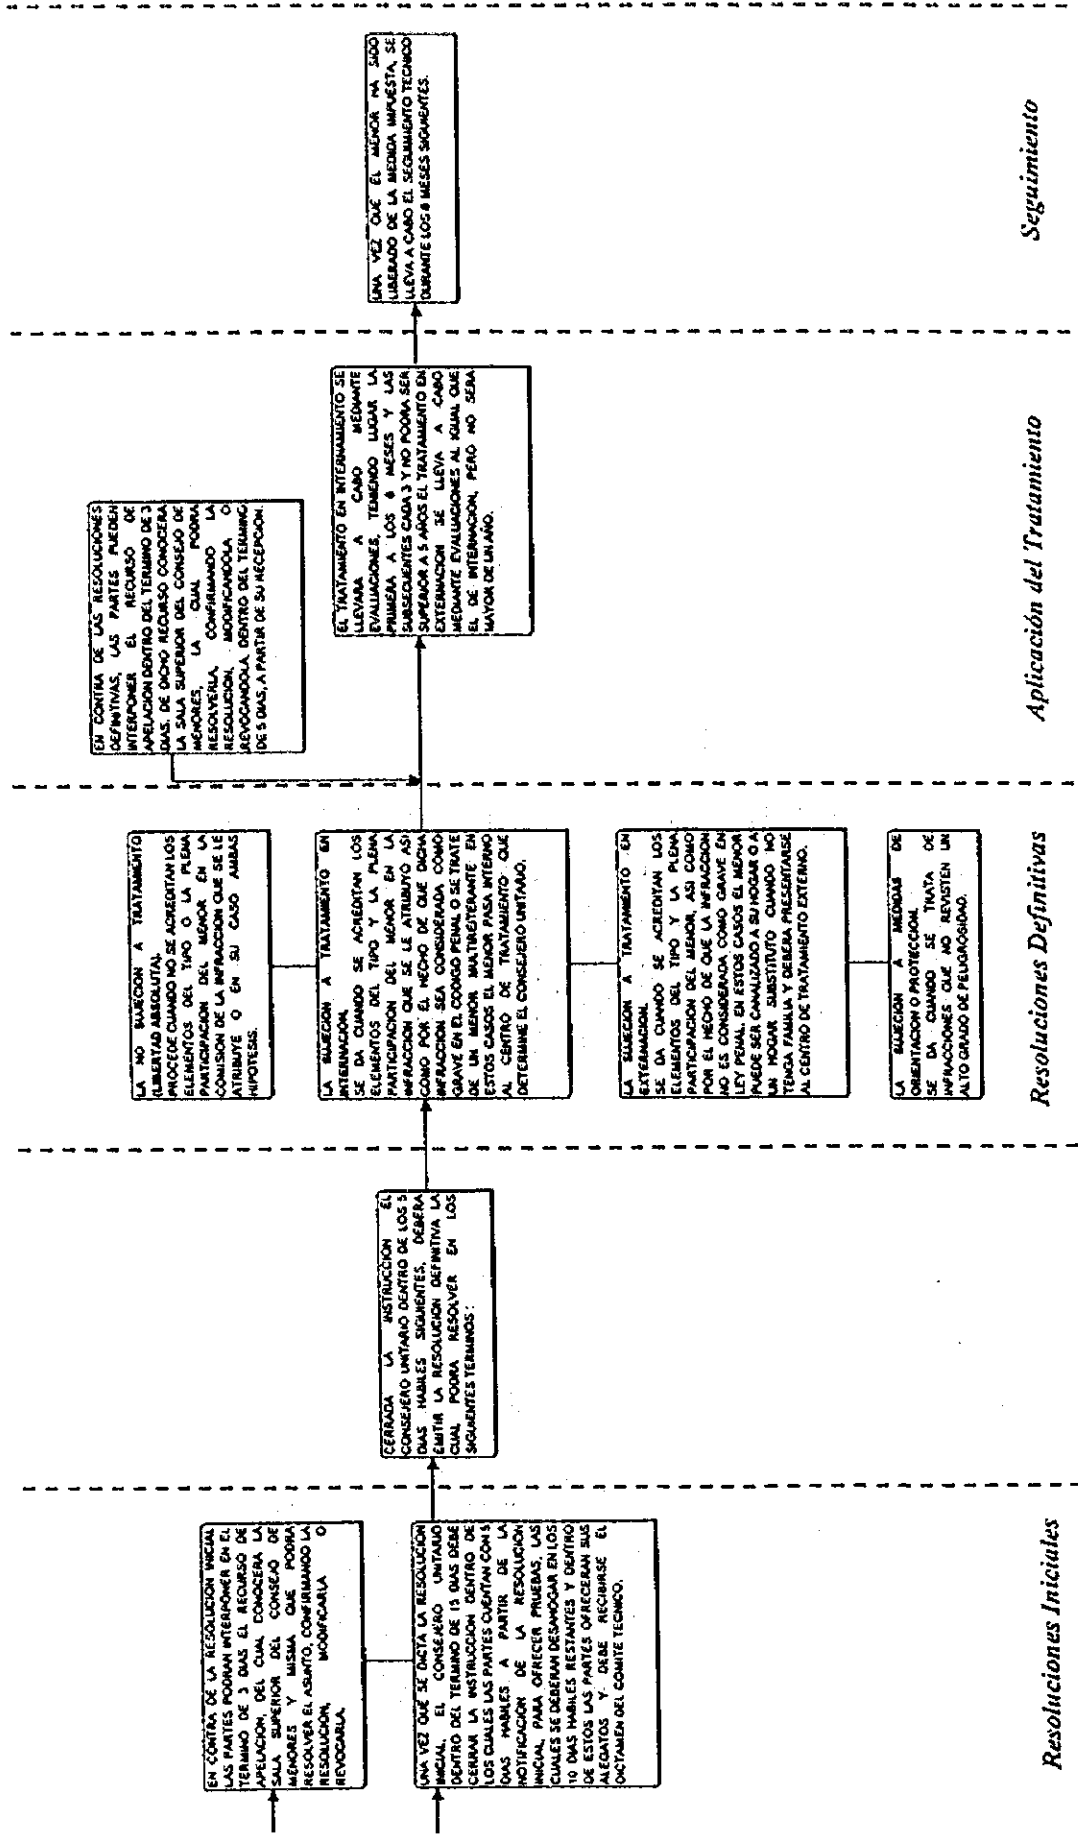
Resoluciones Iniciales

EN CONTRA DE LA RESOLUCION INICIAL LAS PARTES PODRAN INTERPONER EN EL TERMINO DE 3 DIAS EL RECURSO DE APELACION, DEL CUAL CONOCERA LA SALA SUPERIOR DEL CONSEJO DE MENORES Y MISMA QUE PODRA RESOLVER EL ASUNTO, CONFIRMANDO LA RESOLUCION, MODIFICARLA O REVOCARLA.

UNA VEZ QUE SE DICTA LA RESOLUCION INICIAL, EL CONSEJERO UNITARIO DENTRO DEL TERMINO DE 15 DIAS DEBE CERRAR LA INSTRUCCION DENTRO DE LOS CUALES LAS PARTES CUENTAN CON 5 DIAS HABILES A PARTIR DE LA NOTIFICACION DE LA RESOLUCION INICIAL PARA OFRECER PRUEBAS, LAS CUALES SE DEBERAN DESAHOGAR EN LOS 10 DIAS HABILES RESTANTES Y DENTRO DE ESTOS LAS PARTES OFRECERAN SUS ALEGATOS Y DEBE RECIBIRSE EL DICTAMEN DEL COMITE TECNICO.

CERRADA LA INSTRUCCION EL CONSEJERO UNITARIO DENTRO DE LOS 5 DIAS HABILES SIGUIENTES, DEBERA EMITIR LA RESOLUCION DEFINITIVA LA CUAL PODRA RESOLVER EN LOS SIGUIENTES TERMINOS:

Resoluciones Definitivas

LA NO SUJECION A TRATAMIENTO (LIBERTAD ABSOLUTA). PROCEDE CUANDO NO SE ACREDITAN LOS ELEMENTOS DEL TIPO O LA PLENA PARTICIPACION DEL MENOR EN LA COMISION DE LA INFRACCION QUE SE LE ATRIBUYE O EN SU CASO AMBAS HIPOTESIS.

LA SUJECION A TRATAMIENTO EN INTERNACION. SE DA CUANDO SE ACREDITAN LOS ELEMENTOS DEL TIPO Y LA PLENA PARTICIPACION DEL MENOR EN LA INFRACCION QUE SE LE ATRIBUYO ASI COMO POR EL HECHO DE QUE DICHA INFRACCION SEA CONSIDERADA COMO GRAVE EN EL CODIGO PENAL O SE TRATE DE UN MENOR MULTIREITERANTE EN ESTOS CASOS EL MENOR PASA INTERNO AL CENTRO DE TRATAMIENTO QUE DETERMINE EL CONSEJERO UNITARIO.

LA SUJECION A TRATAMIENTO EN EXTERNACION. SE DA CUANDO SE ACREDITAN LOS ELEMENTOS DEL TIPO Y LA PLENA PARTICIPACION DEL MENOR, ASI COMO POR EL HECHO DE QUE LA INFRACCION NO ES CONSIDERADA COMO GRAVE EN LEY PENAL. EN ESTOS CASOS EL MENOR PUEDE SER CANALIZADO A SU HOGAR O A UN HOGAR SUBSTITUTO CUANDO NO TENGA FAMILIA Y DEBERA PRESENTARSE AL CENTRO DE TRATAMIENTO EXTERNO.

LA SUJECION A MEDIDAS DE ORIENTACION O PROTECCION. SE DA CUANDO SE TRATA DE INFRACCIONES QUE NO REVISTEN UN ALTO GRADO DE PELIGROSIDAD.

Aplicación del Tratamiento

EN CONTRA DE LAS RESOLUCIONES DEFINITIVAS, LAS PARTES PUEDEN INTERPONER EL RECURSO DE APELACION DENTRO DEL TERMINO DE 3 DIAS. DE DICHO RECURSO CONOCERA LA SALA SUPERIOR DEL CONSEJO DE MENORES, LA CUAL PODRA RESOLVERLA, CONFIRMANDO LA RESOLUCION, MODIFICANDOLA O REVOCANDOLA, DENTRO DEL TERMINO DE 5 DIAS, A PARTIR DE SU RECEPCION.

EL TRATAMIENTO EN INTERNAMIENTO SE LLEVARA A CABO MEDIANTE EVALUACIONES, TENIENDO LUGAR LA PRIMERA A LOS 6 MESES Y LAS SUBSECUENTES CADA 3 Y NO PODRA SER SUPERIOR A 5 AÑOS EL TRATAMIENTO EN EXTERNACION SE LLEVA A CABO MEDIANTE EVALUACIONES AL IGUAL QUE EL DE INTERNACION, PERO NO SERA MAYOR DE UN AÑO.

Seguimiento

UNA VEZ QUE EL MENOR HA SIDO LIBERADO DE LA MEDIDA IMPUESTA, SE LLEVA A CABO EL SEGUIMIENTO TECNICO DURANTE LOS 6 MESES SIGUIENTES.